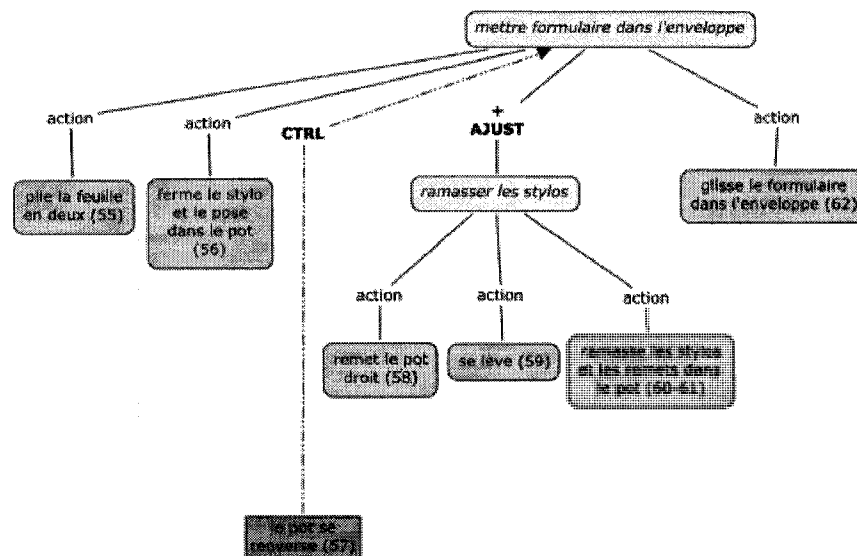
mettre formulaire dans l'enveloppe

action

plie la feuille en deux (55)

action

ferme le stylo et le pose dans le pot (56)

CTRL

le pot se renverse (57)

+
AJUST

ramasser les stylos

action

remet le pot droit (58)

action

se lève (59)

action

ramasse les stylos et les remets dans le pot (60-61)

action

glisse le formulaire dans l'enveloppe (62)